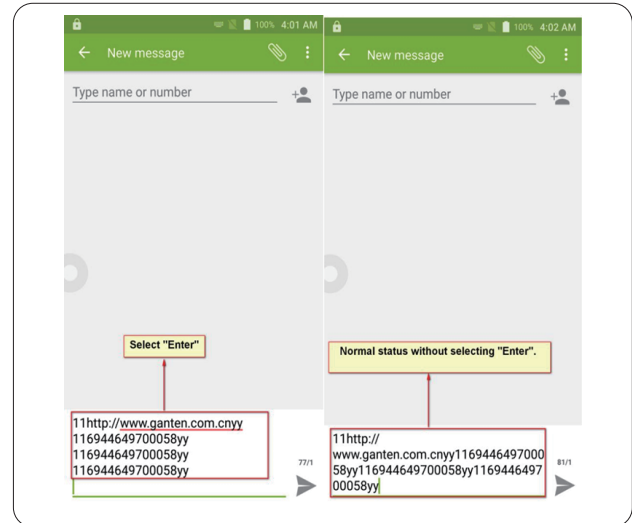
100% 4:01 AM

New message

Type name or number

Select "Enter"

11http://www.ganten.com.cnyy
116944649700058yy
116944649700058yy
116944649700058yy

77/1

100% 4:02 AM

New message

Type name or number

Normal status without selecting "Enter".

11http://
www.ganten.com.cnyy1169446497000
58yy116944649700058yy1169446497
00058yy

81/1